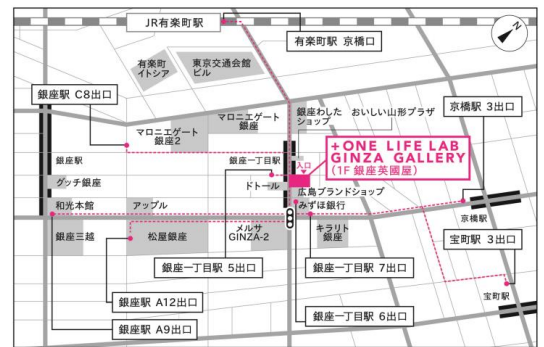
JR有楽町駅

有楽町駅 京橋口

N

有楽町
イトシア

東京交通会館
ビル

銀座駅 C8出口

マロニエゲート
銀座

銀座わしたショップ

おいしい山形プラザ

京橋駅 3出口

マロニエゲート
銀座2

入口

+ONE LIFE LAB GINZA GALLERY
(1F 銀座英國屋)

銀座駅

銀座一丁目駅

ドトール

グッチ銀座

広島ブランドショップ

和光本館

アップル

みずほ銀行

京橋駅

銀座三越

松屋銀座

メルサ
GINZA-2

キラリト
銀座

宝町駅 3出口

銀座一丁目駅 5出口

銀座一丁目駅 7出口

銀座駅 A12出口

宝町駅

銀座駅 A9出口

銀座一丁目駅 6出口